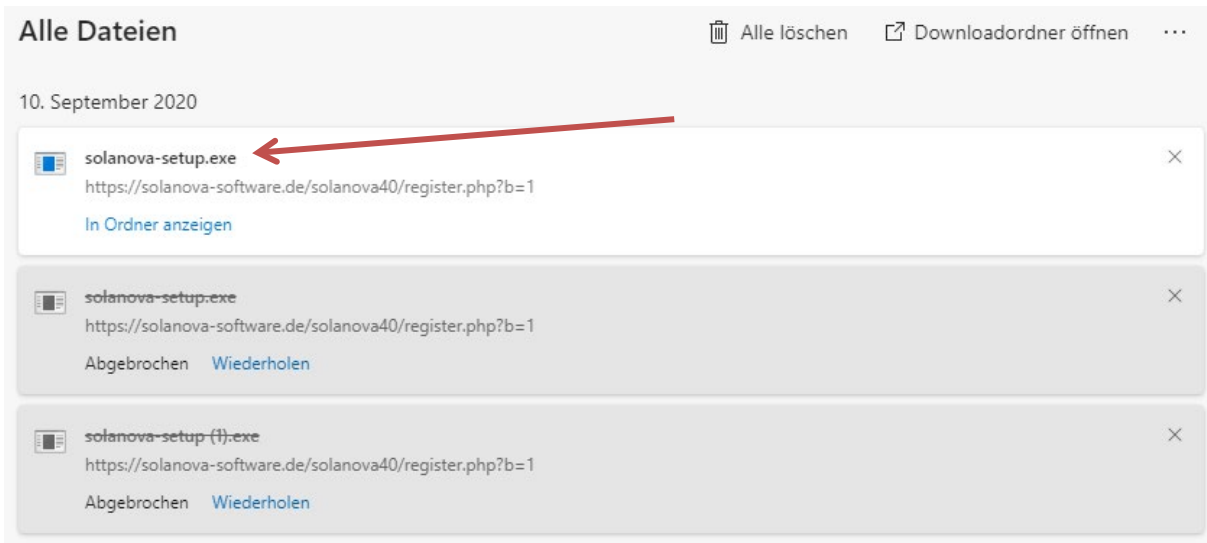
Alle Dateien

Alle löschen

Downloadordner öffnen

...

10. September 2020

solanova-setup.exe

https://solanova-software.de/solanova40/register.php?b=1

In Ordner anzeigen

×

solanova-setup.exe

https://solanova-software.de/solanova40/register.php?b=1

Abgebrochen Wiederholen

×

solanova-setup (1).exe

https://solanova-software.de/solanova40/register.php?b=1

Abgebrochen Wiederholen

×